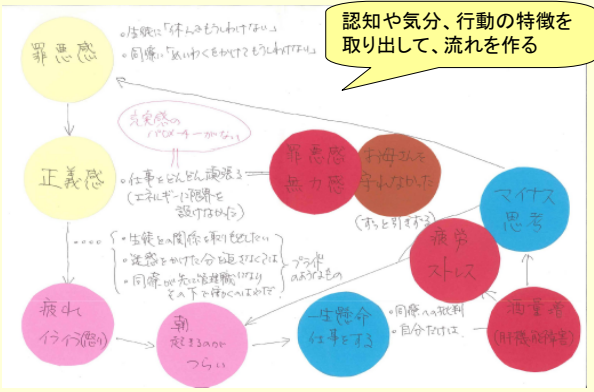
認知や気分、行動の特徴を取り出して、流れを作る

罪悪感

・生徒に「休んでもうしわけない」

・同僚に「めいわくをかけてもうしわけない」

充実感の（バロメーターかな）

正義感

・仕事をどんどん頑張る（エネルギーに限界を設けない）

・・・・・・

・生徒との関係を取り戻したい

・迷惑をかけた分自分が返さなくては

・同僚が先に管理職になりその下で働くのはイヤだ

プライドのようなもの

罪悪感 無力感

お母さんを守れなかった

（ずっと引きずる）

マイナス思考

疲労 ストレス

疲れ イライラ（怒り）

朝起きるのがつらい

一生懸命仕事をする

・同僚への批判

・自分だけは

適応障害（肝機能障害）